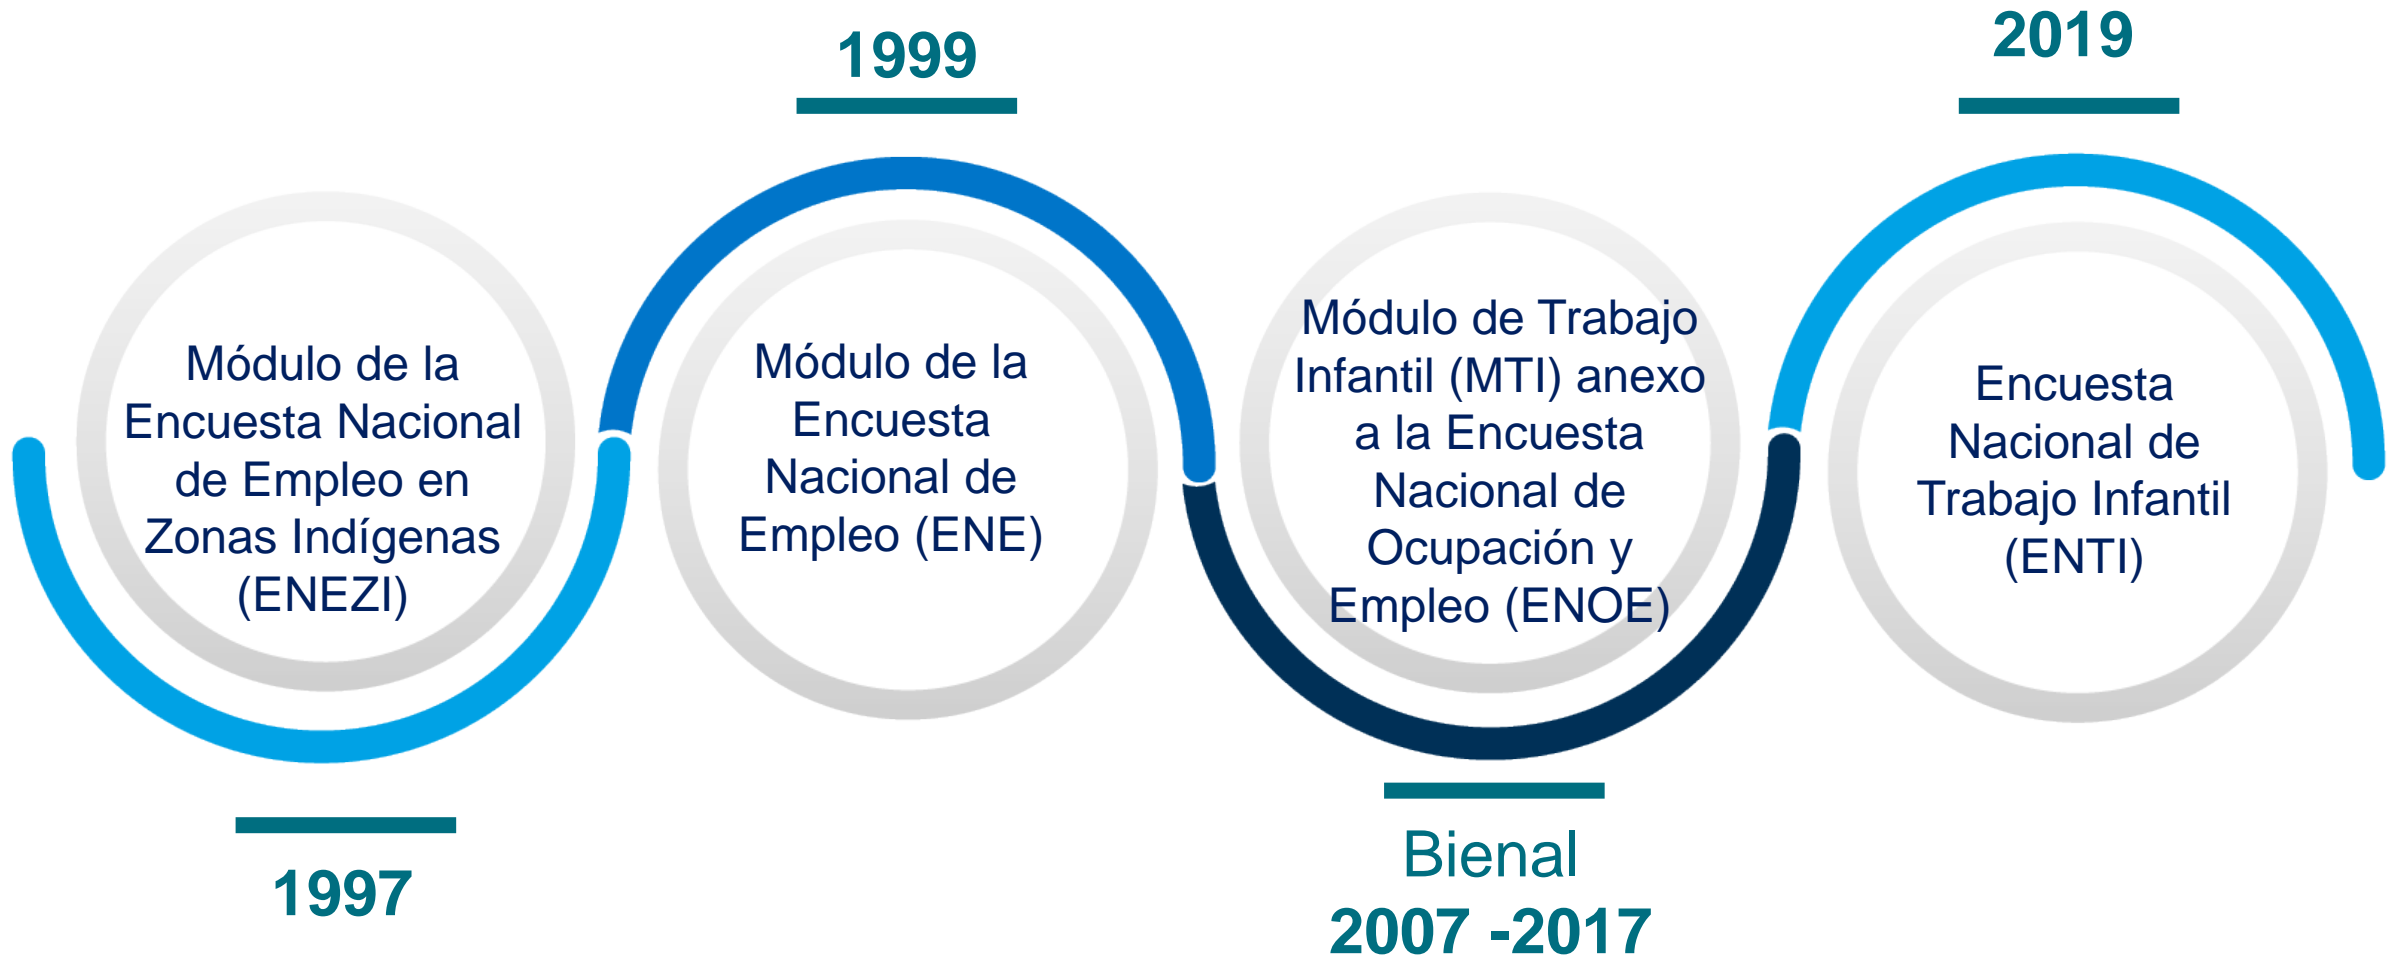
1999

2019

Módulo de la Encuesta Nacional de Empleo en Zonas Indígenas (ENEZI)

1997

Módulo de la Encuesta Nacional de Empleo (ENE)

Módulo de Trabajo Infantil (MTI) anexo a la Encuesta Nacional de Ocupación y Empleo (ENOE)

Bienal
2007 -2017

Encuesta Nacional de Trabajo Infantil (ENTI)